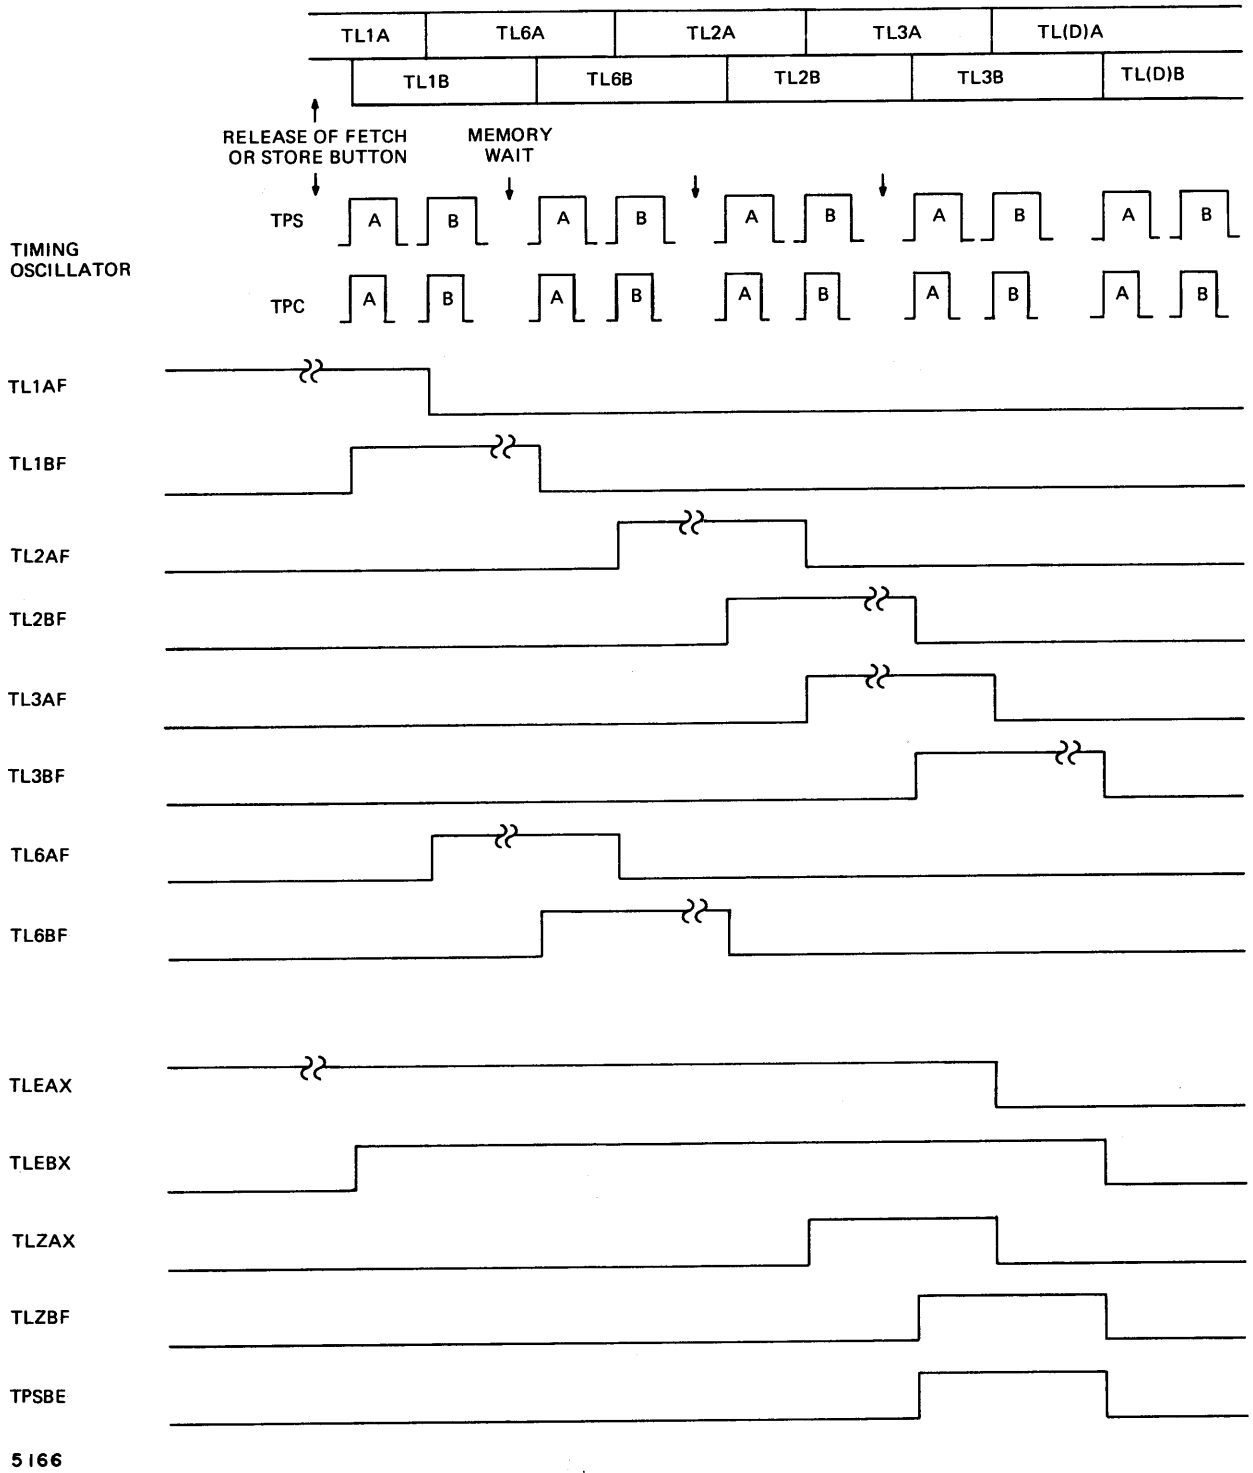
TL1A TL6A TL2A TL3A TL(D)A

TL1B TL6B TL2B TL3B TL(D)B

RELEASE OF FETCH OR STORE BUTTON

MEMORY WAIT

TIMING OSCILLATOR

TPS A B A B A B A B A B

TPC A B A B A B A B A B

TL1AF

TL1BF

TL2AF

TL2BF

TL3AF

TL3BF

TL6AF

TL6BF

TLEAX

TLEBX

TLZAX

TLZBF

TPSBE

5166